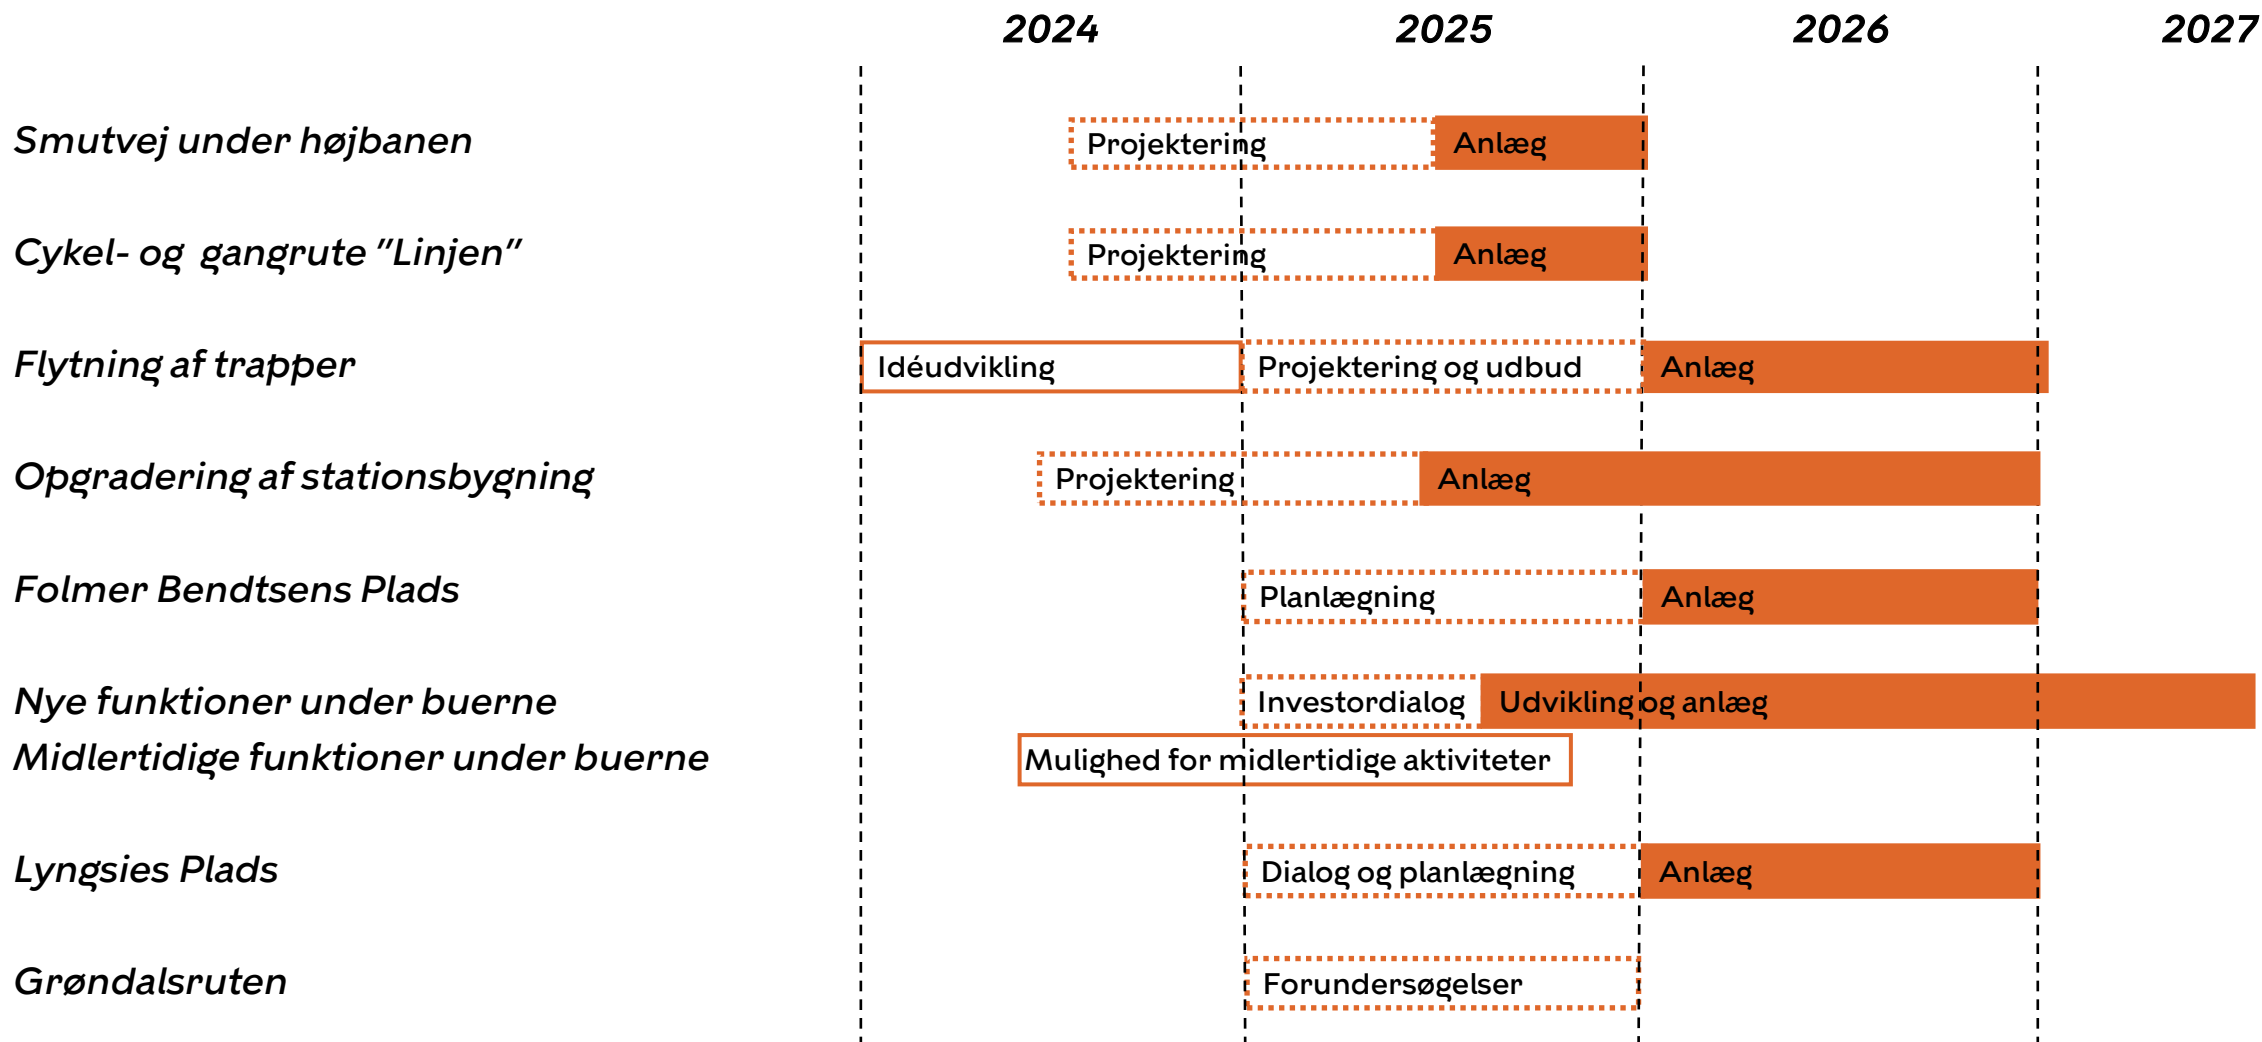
2024 2025 2026 2027

Smutvej under højbanen
Projektering Anlæg

Cykel- og gangrute "Linjen"
Projektering Anlæg

Flytning af trapper
Idéudvikling Projektering og udbud Anlæg

Opgradering af stationsbygning
Projektering Anlæg

Folmer Bendtsens Plads
Planlægning Anlæg

Nye funktioner under buerne
Investordialog Udvikling og anlæg

Midlertidige funktioner under buerne
Mulighed for midlertidige aktiviteter

Lyngsies Plads
Dialog og planlægning Anlæg

Grøndalsruten
Forundersøgelser